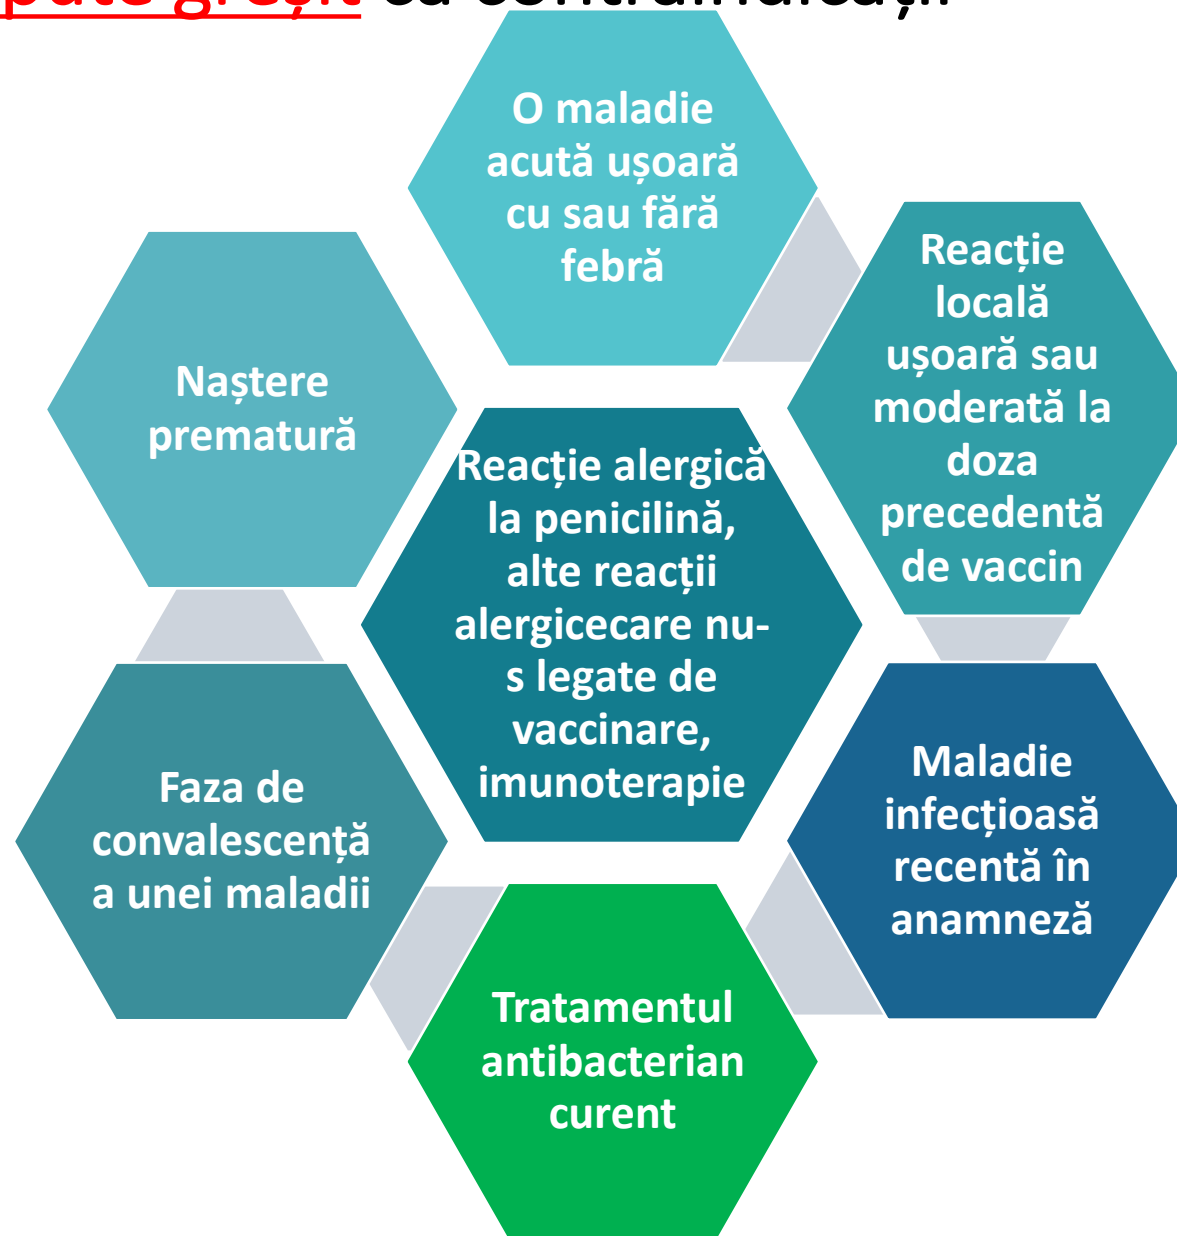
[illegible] ca contraindicații

O maladie acută ușoară cu sau fără febră

Reacție locală ușoară sau moderată la doza precedentă de vaccin

Naștere prematură

Reacție alergică la penicilină, alte reacții alergicecare nu-s legate de vaccinare, imunoterapie

Maladie infecțioasă recentă în anamneză

Faza de convalescență a unei maladii

Tratamentul antibacterian curent